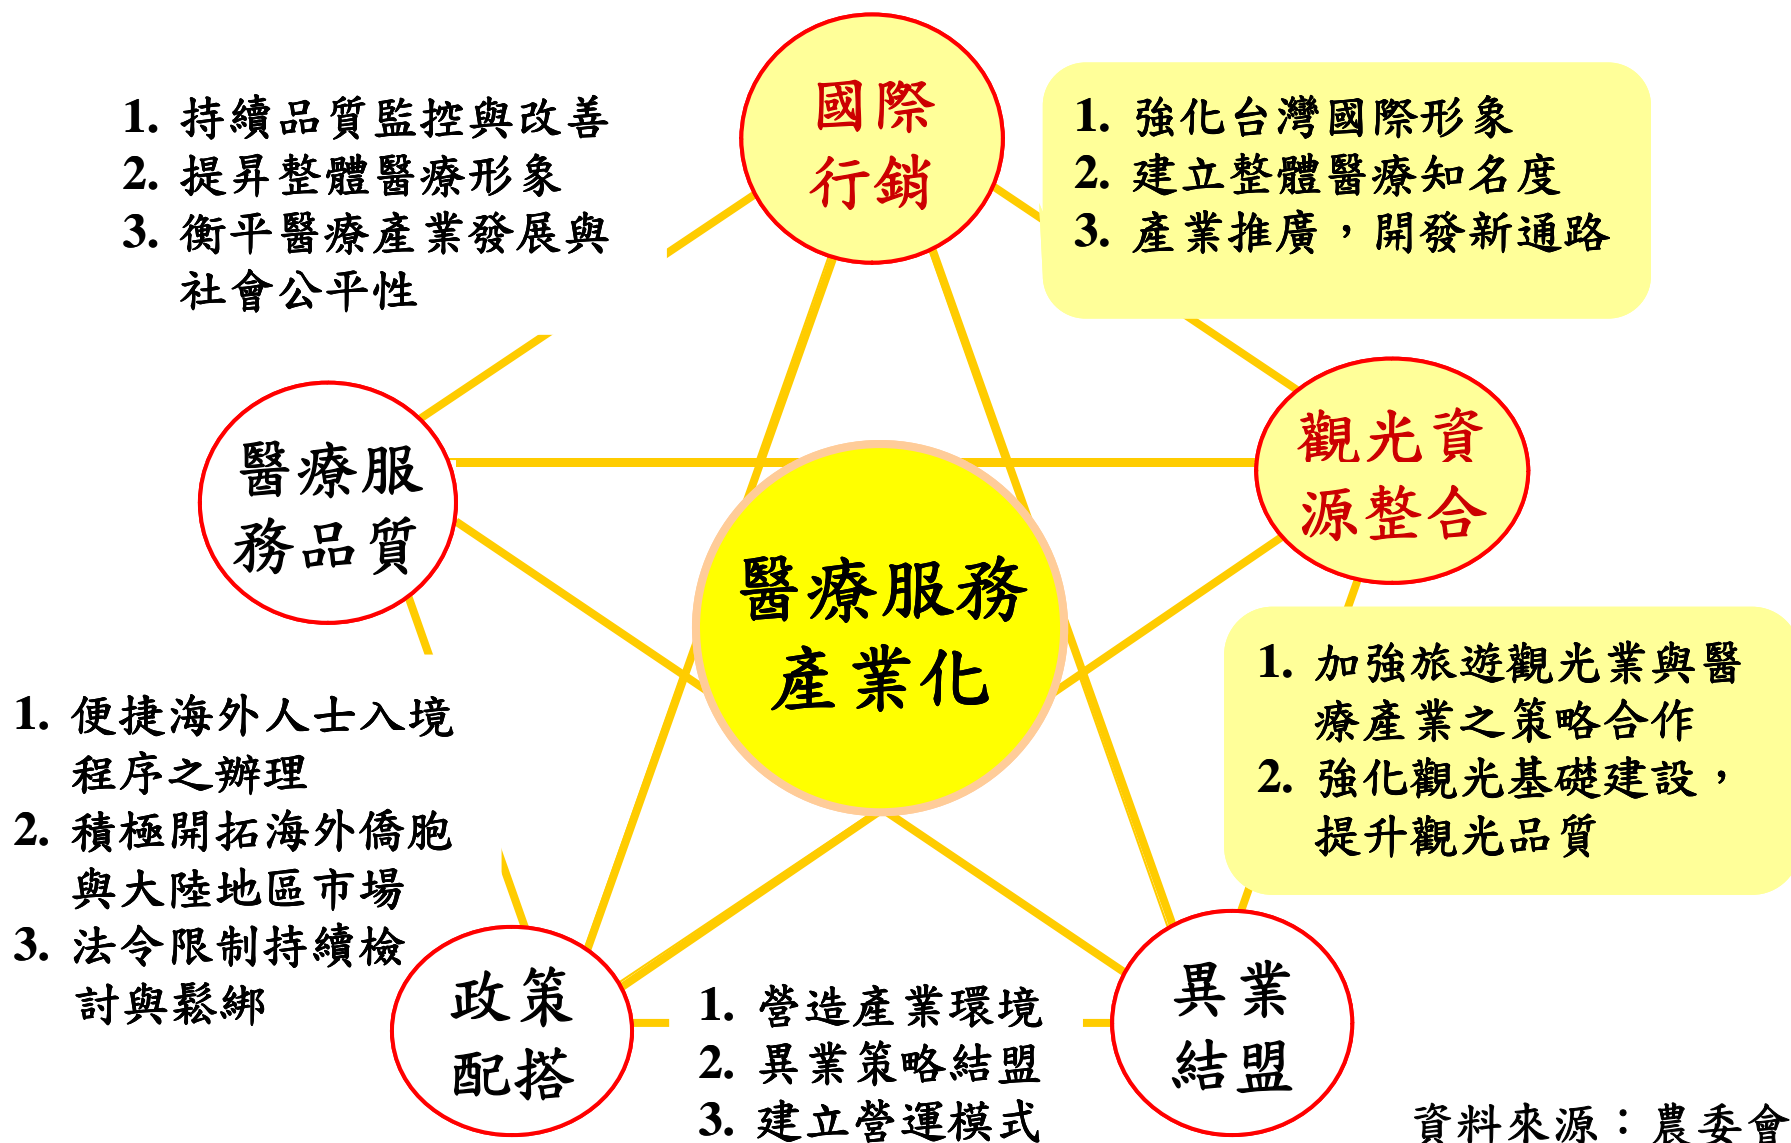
1. 持續品質監控與改善
2. 提昇整體醫療形象
3. 衡平醫療產業發展與社會公平性

國際行銷

1. 強化台灣國際形象
2. 建立整體醫療知名度
3. 產業推廣，開發新通路

醫療服務品質

觀光資源整合

醫療服務產業化

1. 加強旅遊觀光業與醫療產業之策略合作
2. 強化觀光基礎建設，提升觀光品質

1. 便捷海外人士入境程序之辦理
2. 積極開拓海外僑胞與大陸地區市場
3. 法令限制持續檢討與鬆綁

政策配搭

1. 營造產業環境
2. 異業策略結盟
3. 建立營運模式

異業結盟

資料來源：農委會